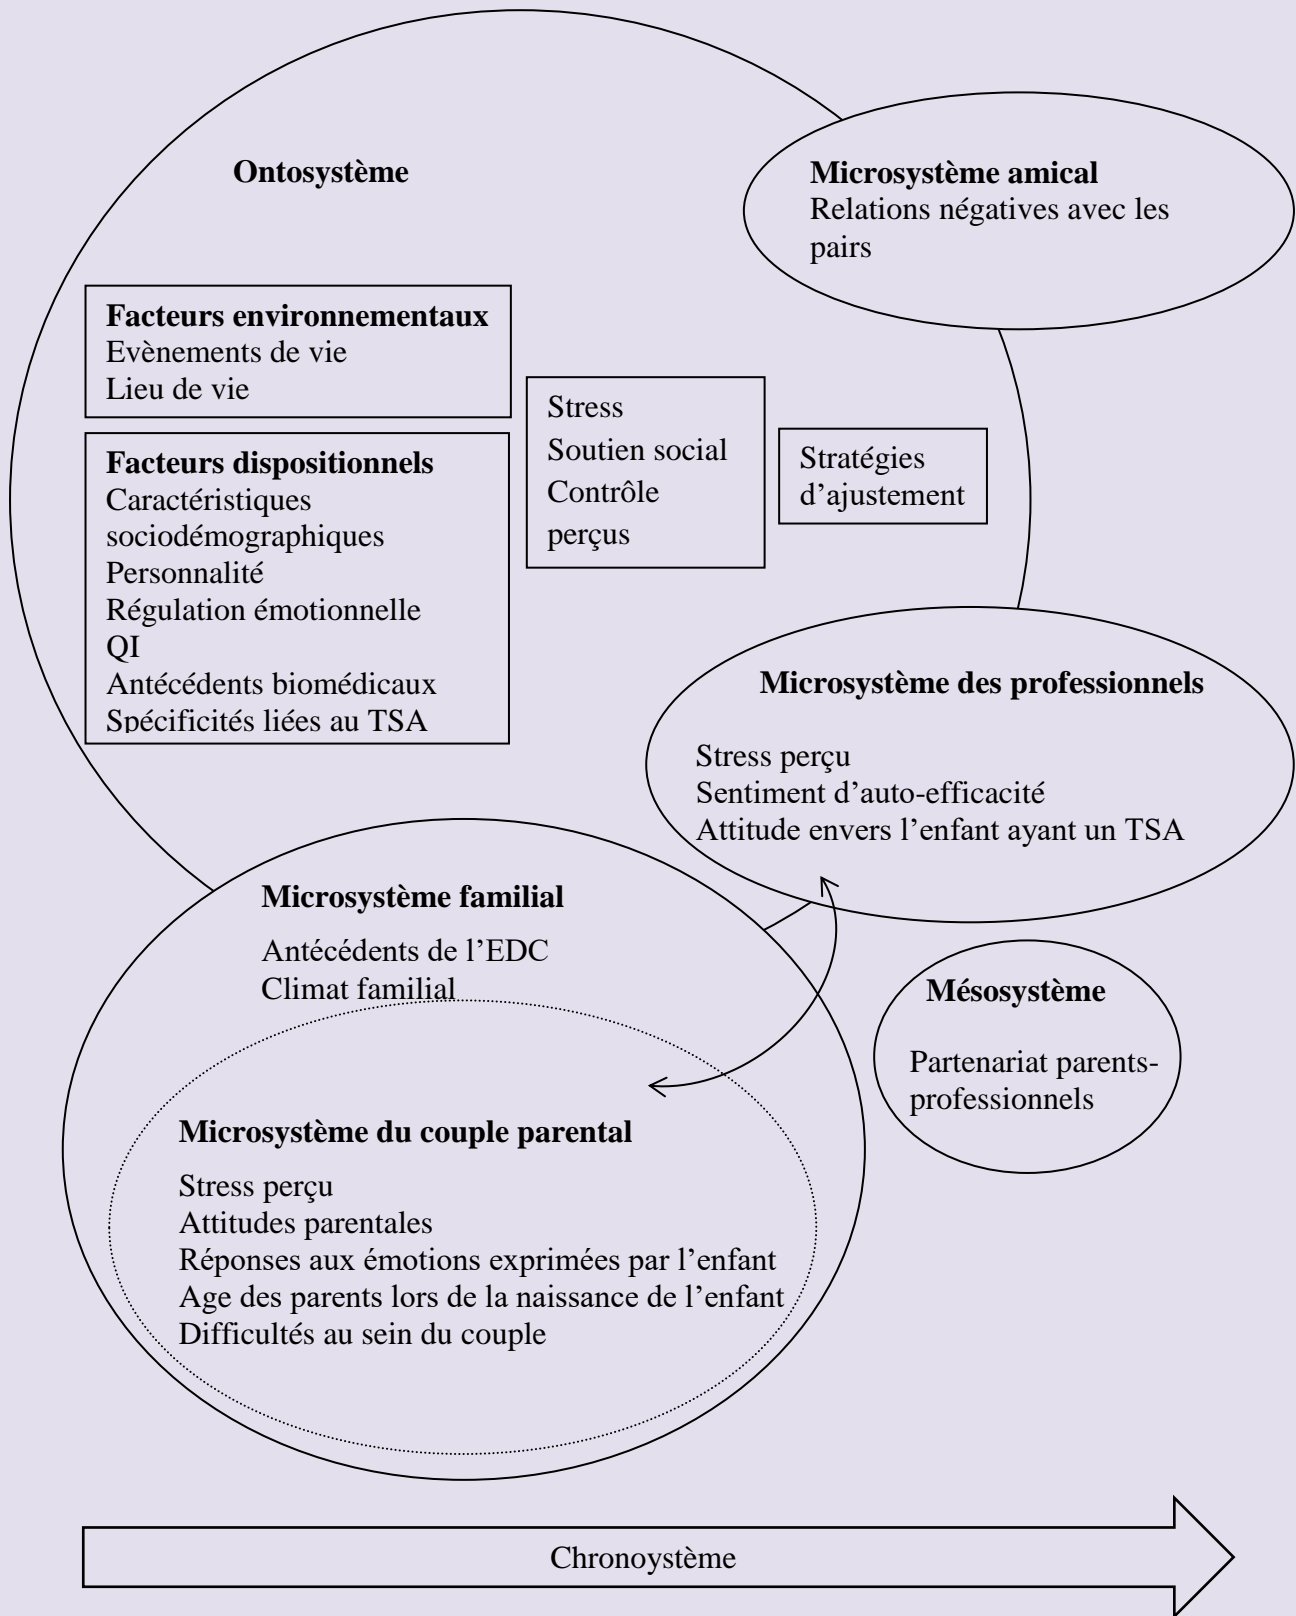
Ontosystème

Microsystème amical
Relations négatives avec les pairs

Facteurs environnementaux
Evènements de vie
Lieu de vie

Facteurs dispositionnels
Caractéristiques sociodémographiques
Personnalité
Régulation émotionnelle
QI
Antécédents biomédicaux
Spécificités liées au TSA

Stress
Soutien social
Contrôle
perçus

Stratégies d'ajustement

Microsystème des professionnels

Stress perçu
Sentiment d'auto-efficacité
Attitude envers l'enfant ayant un TSA

Microsystème familial

Antécédents de l'EDC
Climat familial

Mésosystème

Partenariat parents-professionnels

Microsystème du couple parental

Stress perçu
Attitudes parentales
Réponses aux émotions exprimées par l'enfant
Age des parents lors de la naissance de l'enfant
Difficultés au sein du couple

Chronoystème